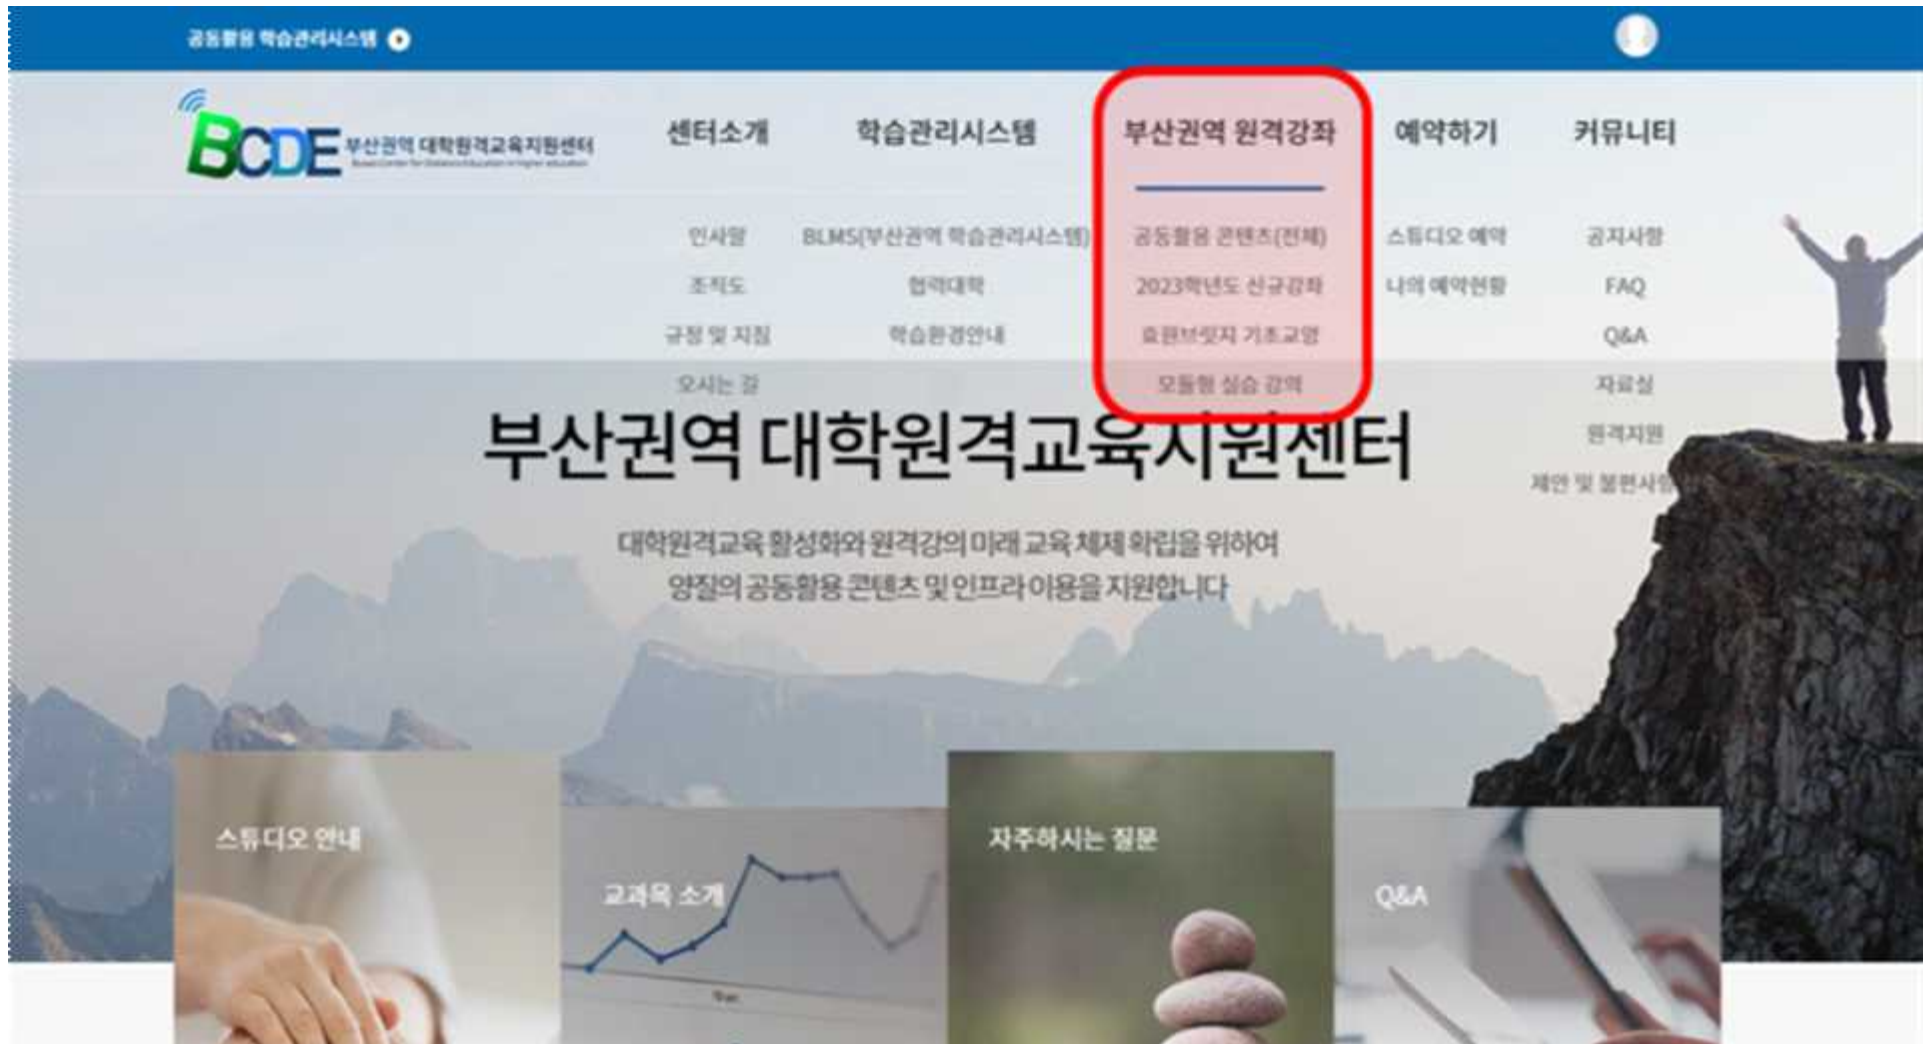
공동활용 학습관리시스템

BCDE 부산권역 대학원격교육지원센터

센터소개 학습관리시스템 부산권역 원격강좌 예약하기 커뮤니티

인사말
조직도
규정 및 지침
오시는 길

BLMS(부산권역 학습관리시스템)
협력대학
학습환경안내

공동활용 콘텐츠(전체)
2023학년도 신규강좌
효원브릿지 기초교양
모듈형 실습 강의

스튜디오 예약
나의 예약현황

공지사항
FAQ
Q&A
자료실
원격지원
제안 및 불편사항

부산권역 대학원격교육지원센터

대학원격교육 활성화와 원격강의 미래 교육 체제 확립을 위하여
양질의 공동활용 콘텐츠 및 인프라 이용을 지원합니다

스튜디오 안내

교과목 소개

자주하시는 질문

Q&A